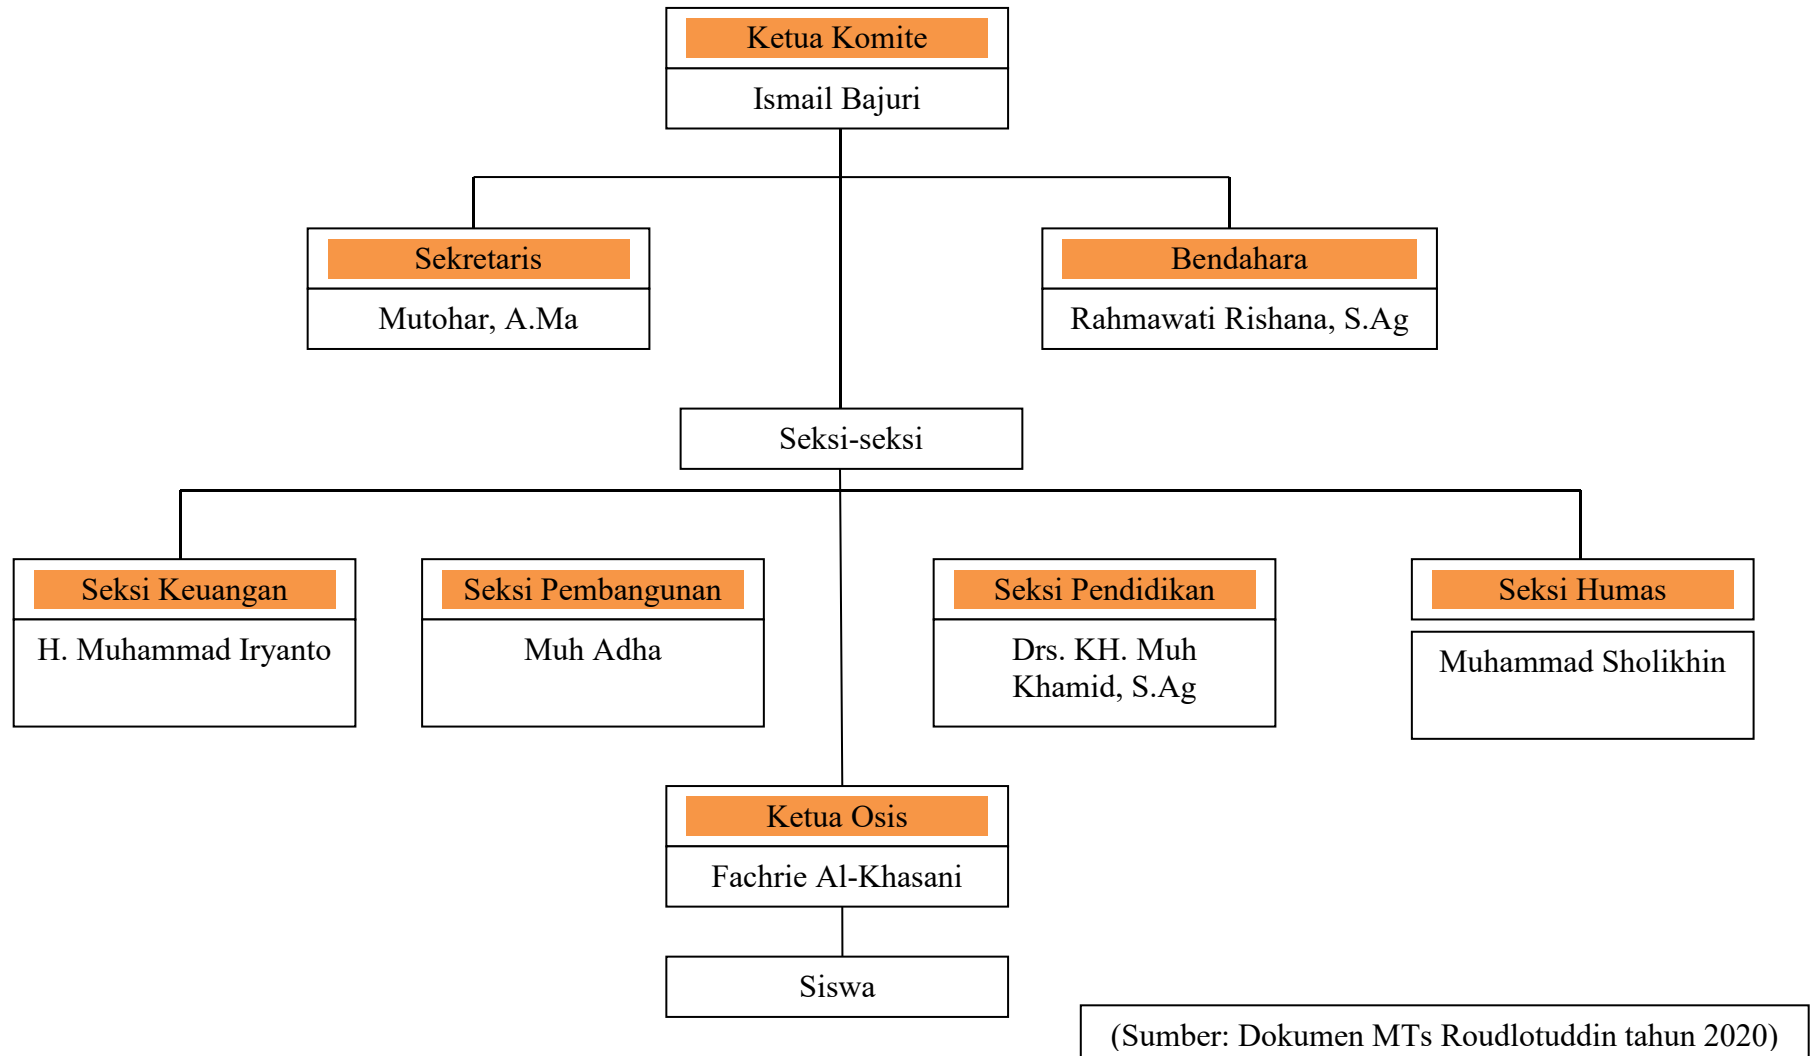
Ketua Komite
Ismail Bajuri

Sekretaris
Mutohar, A.Ma

Bendahara
Rahmawati Rishana, S.Ag

Seksi-seksi

Seksi Keuangan
H. Muhammad Iryanto

Seksi Pembangunan
Muh Adha

Seksi Pendidikan
Drs. KH. Muh Khamid, S.Ag

Seksi Humas
Muhammad Sholikhin

Ketua Osis
Fachrie Al-Khasani

Siswa

(Sumber: Dokumen MTs Roudlotuddin tahun 2020)